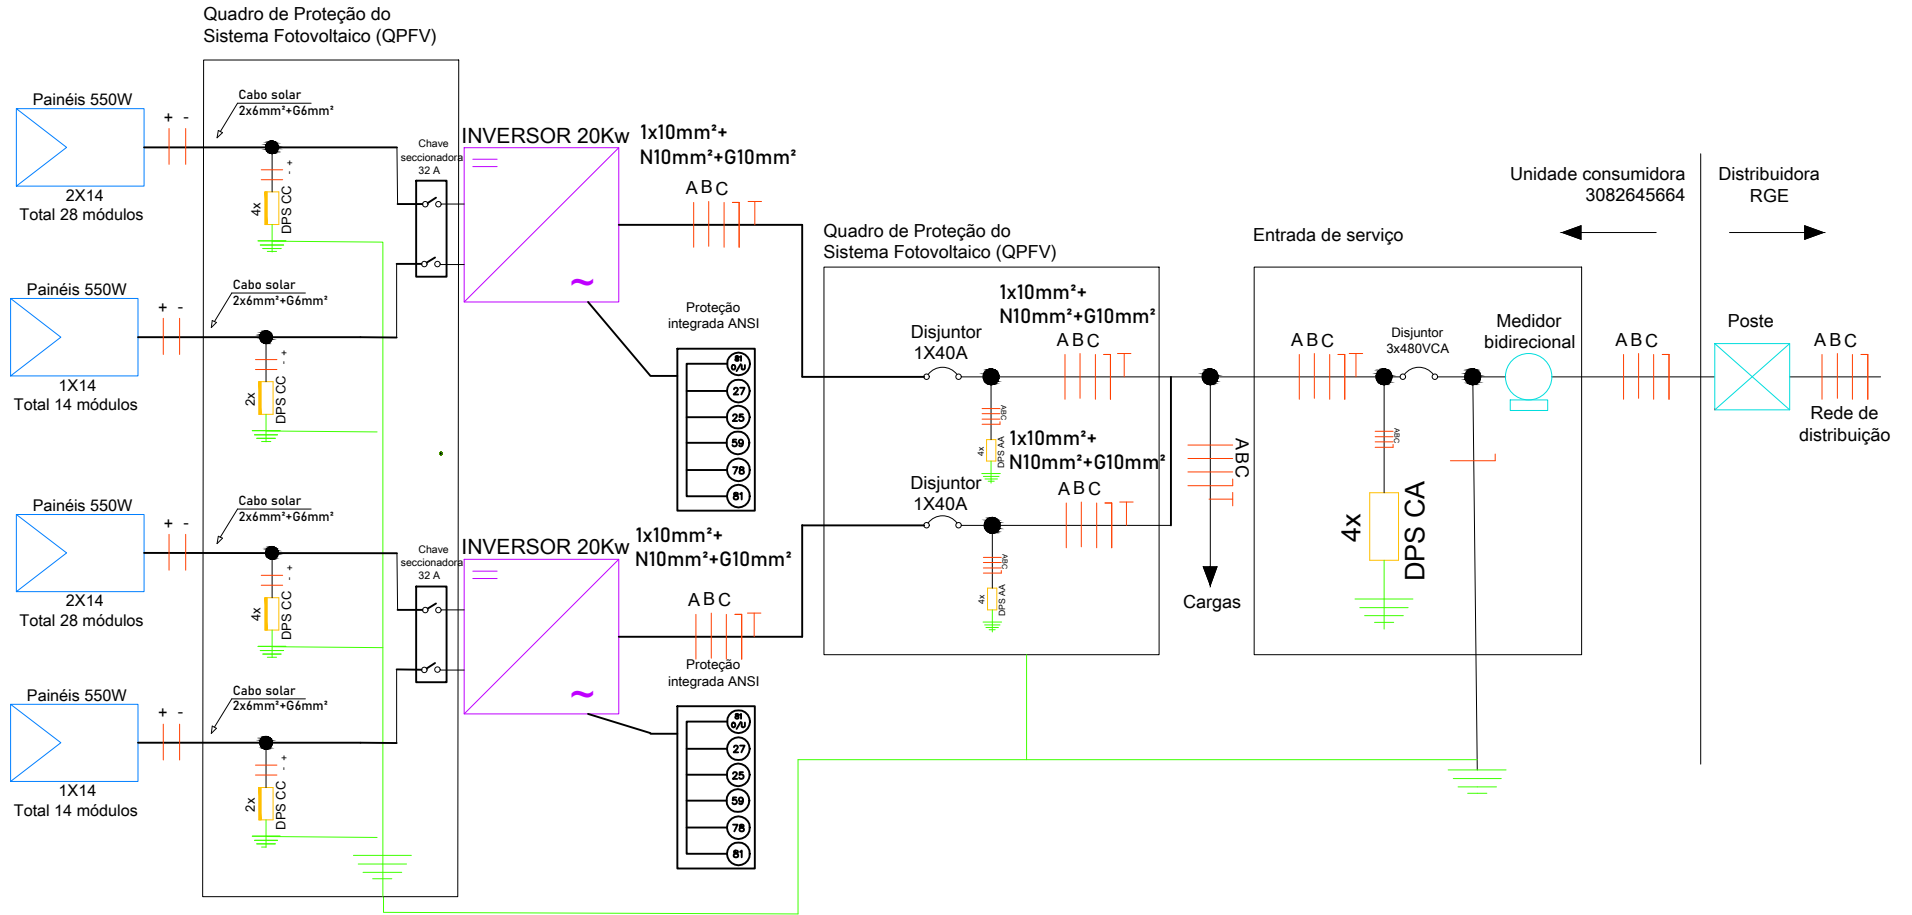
Quadro de Proteção do Sistema Fotovoltaico (QPFV)

Painéis 550W
+ -
Cabo solar
2x6mm²+G6mm²
2X14
Total 28 módulos
4x DPS CC

Painéis 550W
+ -
Cabo solar
2x6mm²+G6mm²
1X14
Total 14 módulos
2x DPS CC

Painéis 550W
+ -
Cabo solar
2x6mm²+G6mm²
2X14
Total 28 módulos
4x DPS CC

Painéis 550W
+ -
Cabo solar
2x6mm²+G6mm²
1X14
Total 14 módulos
2x DPS CC

Chave seccionadora 32 A
INVERSOR 20Kw
1x10mm²+ N10mm²+G10mm²
A B C
Proteção integrada ANSI
81 O/U
27
25
59
78
81

Chave seccionadora 32 A
INVERSOR 20Kw
1x10mm²+ N10mm²+G10mm²
A B C
Proteção integrada ANSI
81 O/U
27
25
59
78
81

Quadro de Proteção do Sistema Fotovoltaico (QPFV)
1x10mm²+ N10mm²+G10mm²
Disjuntor 1X40A
A B C
4x DPS AA
1x10mm²+ N10mm²+G10mm²
Disjuntor 1X40A
A B C
4x DPS AA

ABC
Cargas

Entrada de serviço
A B C
Disjuntor 3x480VCA
Medidor bidirecional
4x DPS CA

Unidade consumidora 3082645664
Distribuidora RGE
A B C
Poste
A B C
Rede de distribuição